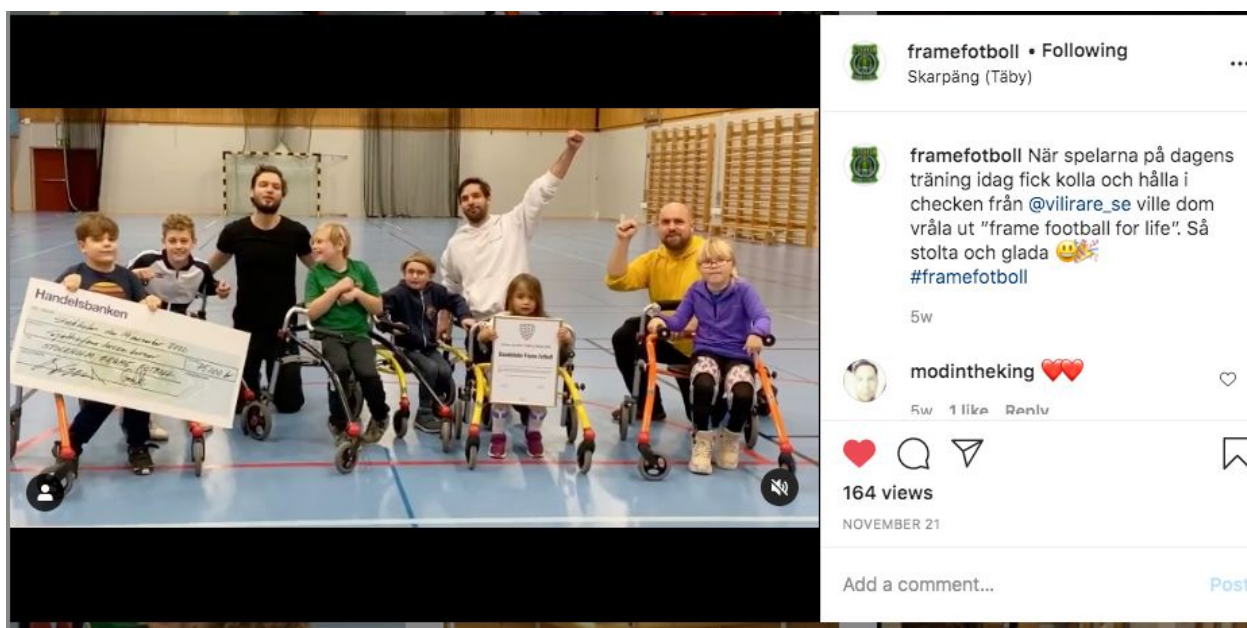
Handelsbanken

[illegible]

framefotboll • Following
Skarpäng (Täby)

framefotboll När spelarna på dagens träning idag fick kolla och hålla i checken från @vilirare_se ville dom vråla ut "frame football for life". Så stolta och glada 🥳

#framefotboll

5w

modintheking ❤️❤️

5w 1 like Reply

164 views

NOVEMBER 21

Add a comment...

Post